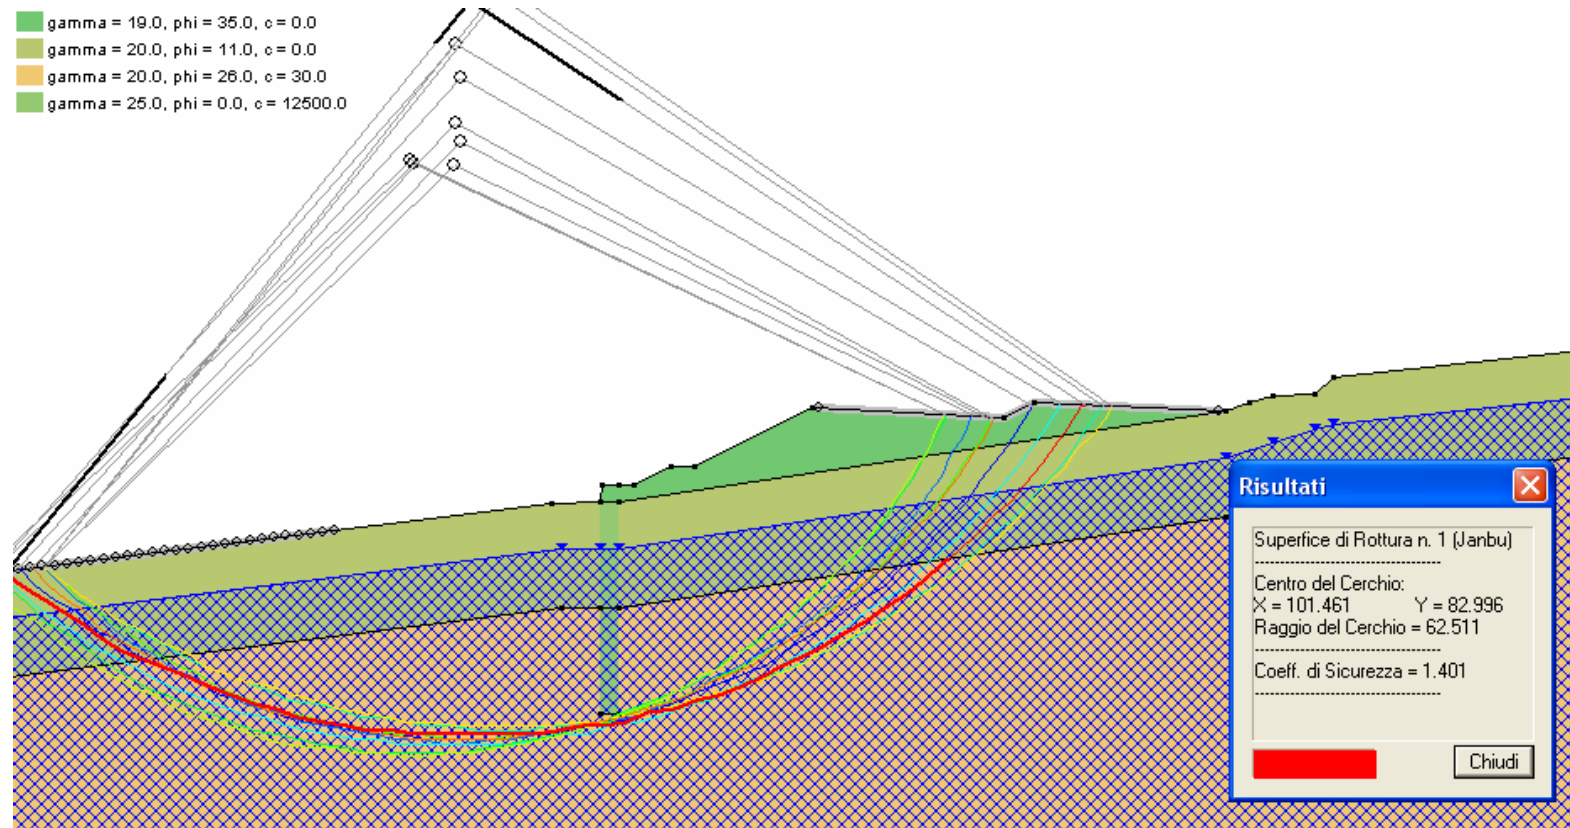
gamma = 19.0, phi = 35.0, c = 0.0
gamma = 20.0, phi = 11.0, c = 0.0
gamma = 20.0, phi = 26.0, c = 30.0
gamma = 25.0, phi = 0.0, c = 12500.0

Risultati

Superfice di Rottura n. 1 (Janbu)
------------------------------------
Centro del Cerchio:
X = 101.461 Y = 82.996
Raggio del Cerchio = 62.511
------------------------------------
Coeff. di Sicurezza = 1.401
------------------------------------

Chiudi